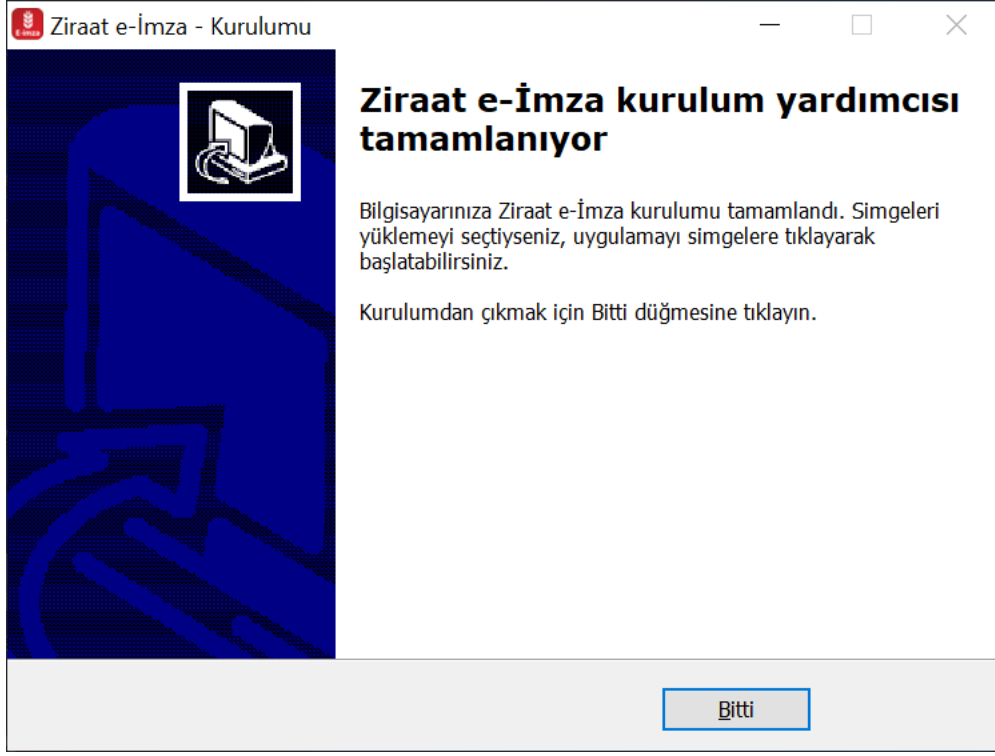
E-imza Ziraat e-İmza - Kurulumu

Ziraat e-İmza kurulum yardımcısı tamamlanıyor

Bilgisayarınıza Ziraat e-İmza kurulumu tamamlandı. Simgeleri yüklemeyi seçtiyseniz, uygulamayı simgelere tıklayarak başlatabilirsiniz.

Kurulumdan çıkmak için Bitti düğmesine tıklayın.

Bitti